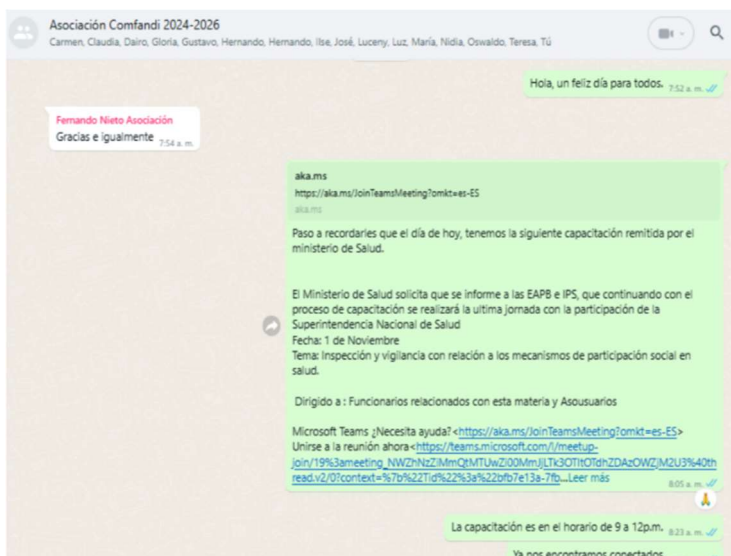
Asociación Comfandi 2024-2026
Carmen, Claudia, Dairo, Gloria, Gustavo, Hernando, Hernando, Ilse, José, Luceny, Luz, María, Nidia, Oswaldo, Teresa, Tú

Hola, un feliz día para todos. 7:52 a. m.

Fernando Nieto Asociación
Gracias e igualmente 7:54 a. m.

aka.ms
https://aka.ms/JoinTeamsMeeting?omkt=es-ES
aka.ms

Paso a recordarles que el día de hoy, tenemos la siguiente capacitación remitida por el ministerio de Salud.

El Ministerio de Salud solicita que se informe a las EAPB e IPS, que continuando con el proceso de capacitación se realizará la ultima jornada con la participación de la Superintendencia Nacional de Salud
Fecha: 1 de Noviembre
Tema: Inspección y vigilancia con relación a los mecanismos de participación social en salud.

Dirigido a : Funcionarios relacionados con esta materia y Asousuarios

Microsoft Teams ¿Necesita ayuda? <https://aka.ms/JoinTeamsMeeting?omkt=es-ES>
Unirse a la reunión ahora<https://teams.microsoft.com/l/meetup-join/19%3ameeting_NWZhNzZiMmQtMTUwZi00MmJjLTk3OTItOTdhZDAzOWZjM2U3%40thread.v2/0?context=%7b%22Tid%22%3a%22bfb7e13a-7fb...Leer más
8:05 a. m.

La capacitación es en el horario de 9 a 12p.m. 8:23 a. m.

Ya nos encontramos conectados